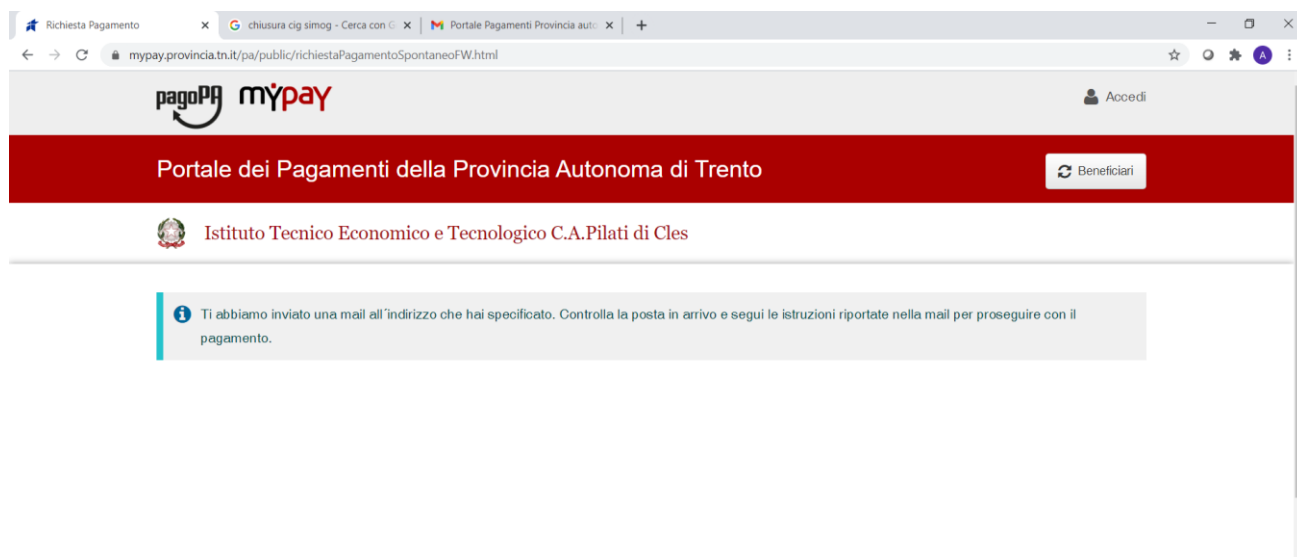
Richiesta Pagamento ×
chiusura cig simog - Cerca con G ×
Portale Pagamenti Provincia auto ×
+

mypay.provincia.tn.it/pa/public/richiestaPagamentoSpontaneoFW.html

A

pagoPA mYpay

Accedi

Portale dei Pagamenti della Provincia Autonoma di Trento

Beneficiari

Istituto Tecnico Economico e Tecnologico C.A.Pilati di Cles

Ti abbiamo inviato una mail all´indirizzo che hai specificato. Controlla la posta in arrivo e segui le istruzioni riportate nella mail per proseguire con il pagamento.